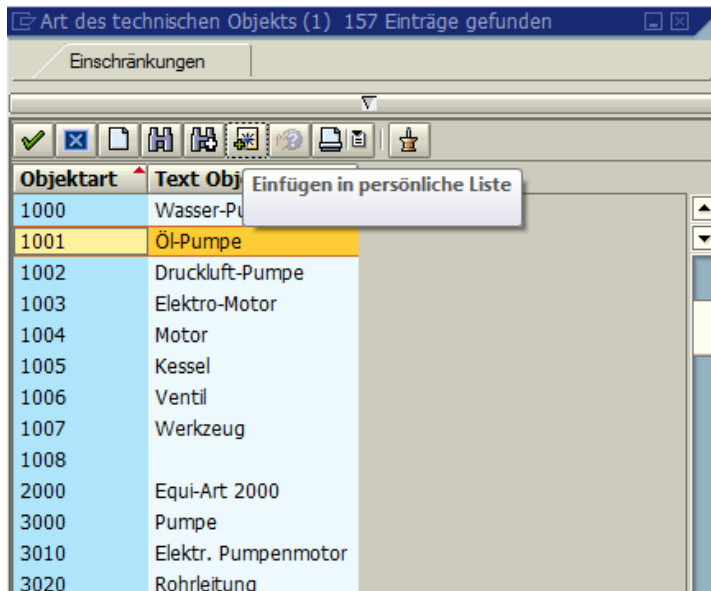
Art des technischen Objekts (1) 157 Einträge gefunden

Einschränkungen

Einfügen in persönliche Liste

| Objektart | Text Obj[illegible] |
|---|---|
| 1000 | Wasser-Pu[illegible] |
| 1001 | Öl-Pumpe |
| 1002 | Druckluft-Pumpe |
| 1003 | Elektro-Motor |
| 1004 | Motor |
| 1005 | Kessel |
| 1006 | Ventil |
| 1007 | Werkzeug |
| 1008 | |
| 2000 | Equi-Art 2000 |
| 3000 | Pumpe |
| 3010 | Elektr. Pumpenmotor |
| 3020 | Rohrleitung |